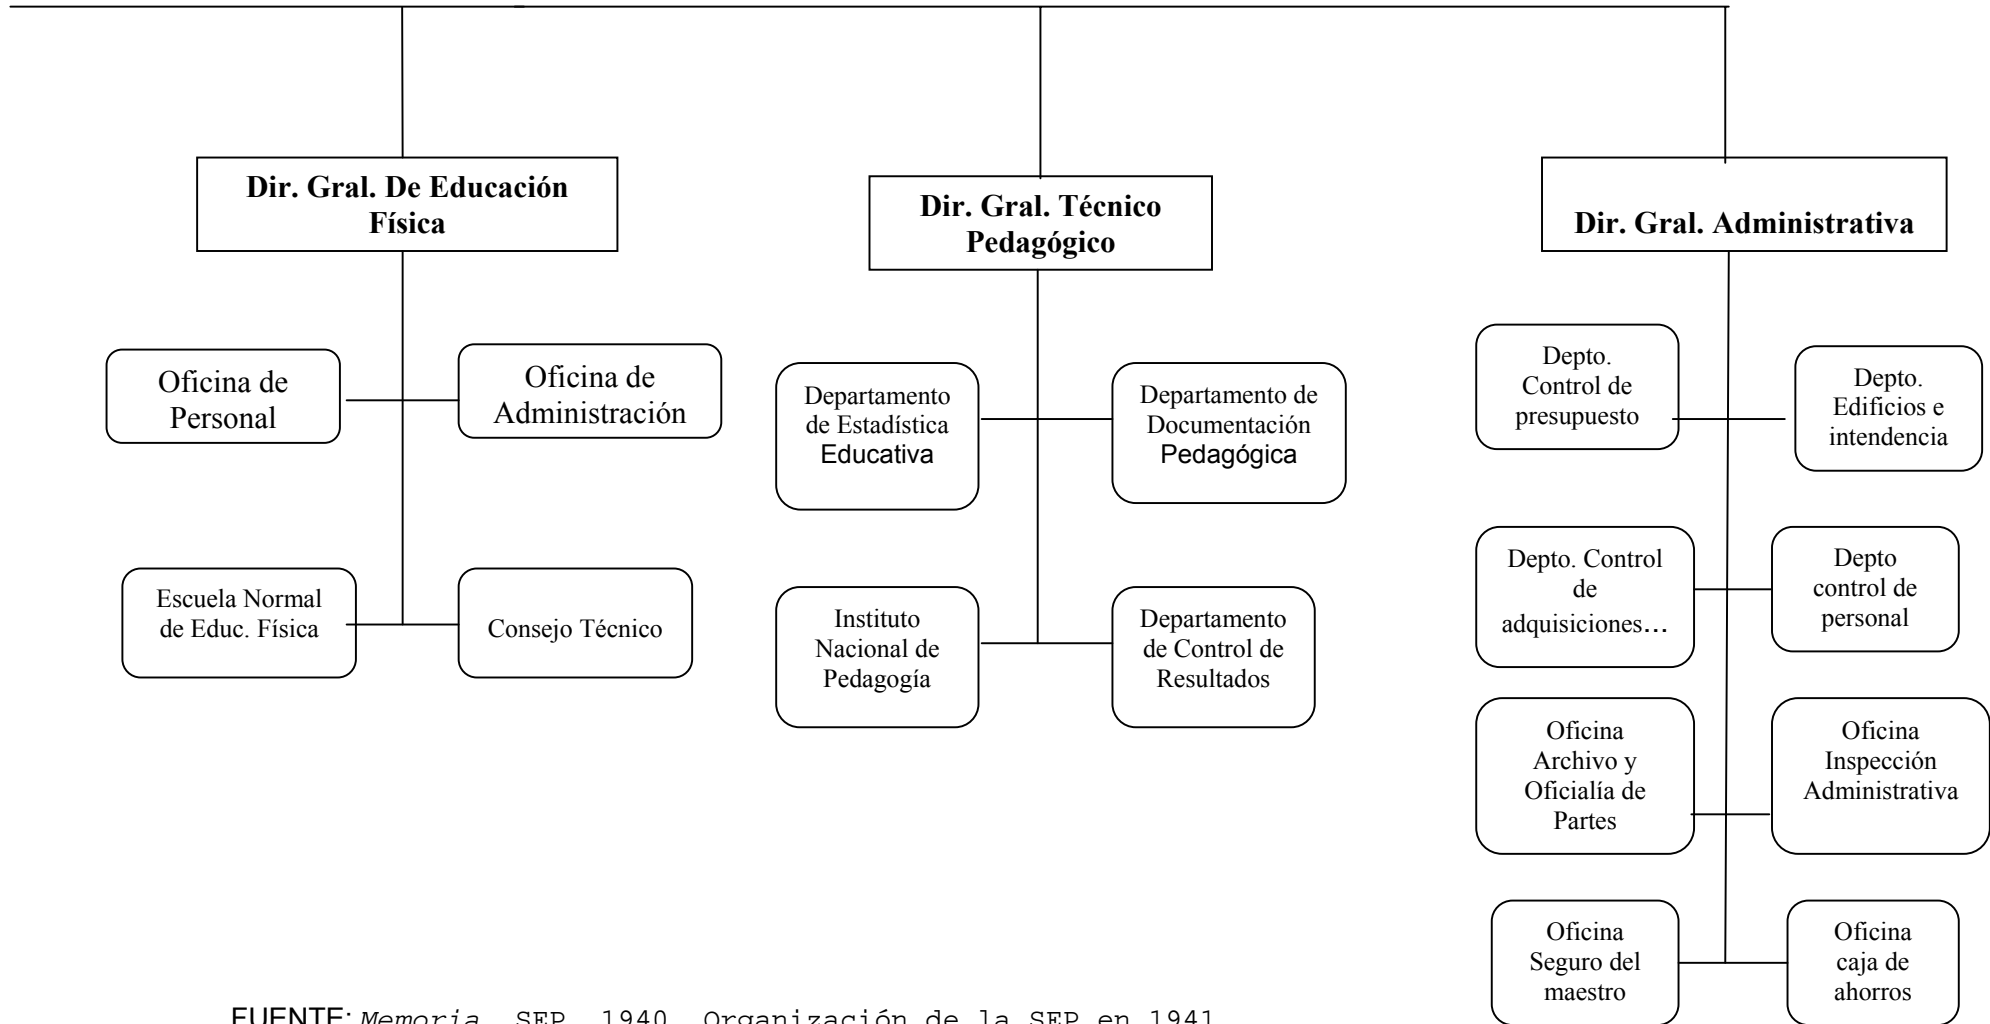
Dir. Gral. De Educación Física

Dir. Gral. Técnico Pedagógico

Dir. Gral. Administrativa

Oficina de Personal

Oficina de Administración

Escuela Normal de Educ. Física

Consejo Técnico

Departamento de Estadística Educativa

Departamento de Documentación Pedagógica

Instituto Nacional de Pedagogía

Departamento de Control de Resultados

Depto. Control de presupuesto

Depto. Edificios e intendencia

Depto. Control de adquisiciones…

Depto control de personal

Oficina Archivo y Oficialía de Partes

Oficina Inspección Administrativa

Oficina Seguro del maestro

Oficina caja de ahorros

FUENTE: Memoria, SEP, 1940. Organización de la SEP en 1941